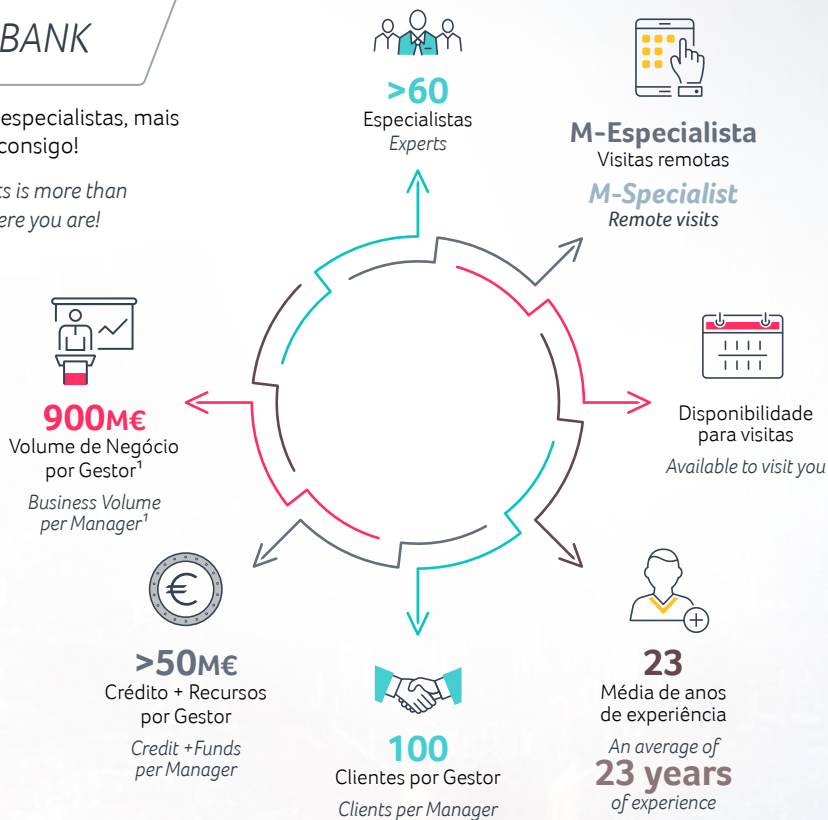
BANK

especialistas, mais consigo!

ts is more than ere you are!

>60
Especialistas
Experts

M-Especialista
Visitas remotas
M-Specialist
Remote visits

900M€
Volume de Negócio por Gestor¹
Business Volume per Manager¹

Disponibilidade para visitas
Available to visit you

>50M€
Crédito + Recursos por Gestor
Credit +Funds per Manager

100
Clientes por Gestor
Clients per Manager

23
Média de anos de experiência
An average of
23 years
of experience